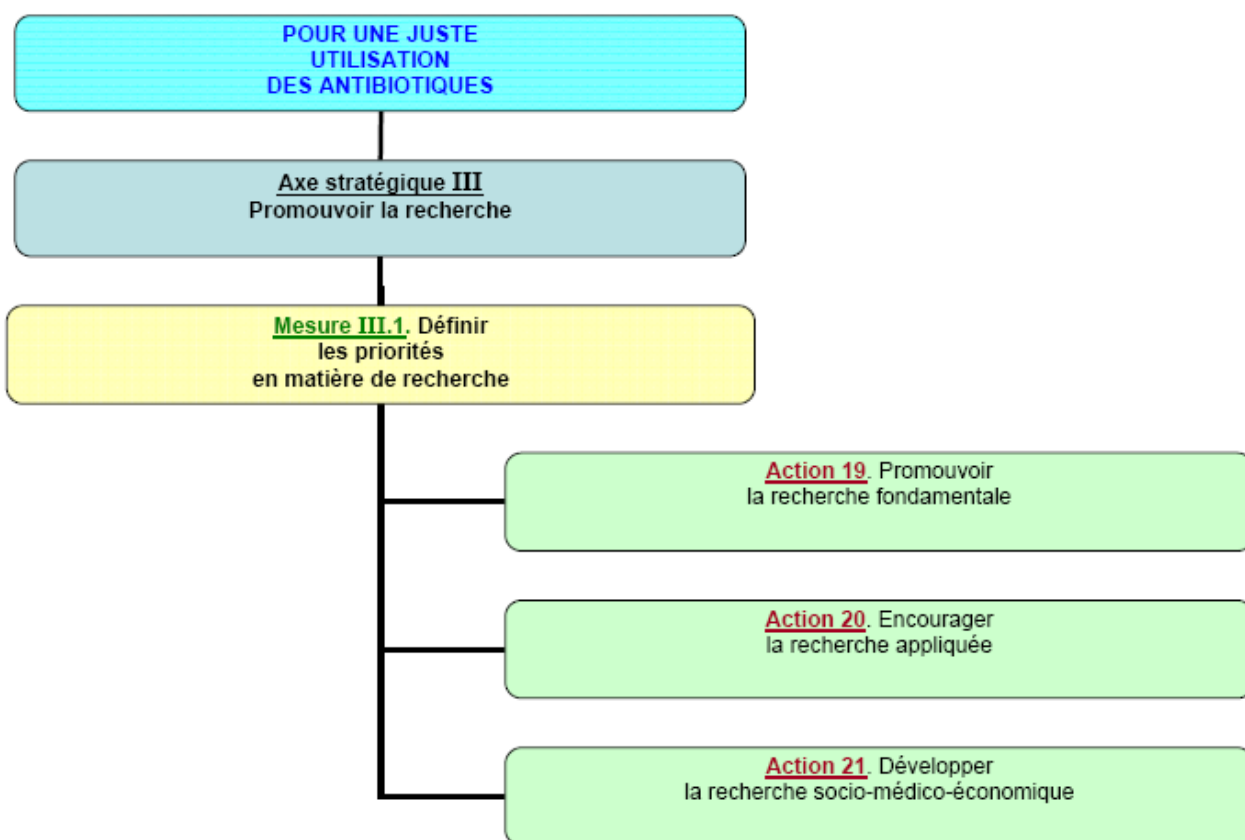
POUR UNE JUSTE
UTILISATION
DES ANTIBIOTIQUES

Axe stratégique III
Promouvoir la recherche

Mesure III.1. Définir les priorités en matière de recherche

Action 19. Promouvoir la recherche fondamentale

Action 20. Encourager la recherche appliquée

Action 21. Développer la recherche socio-médico-économique